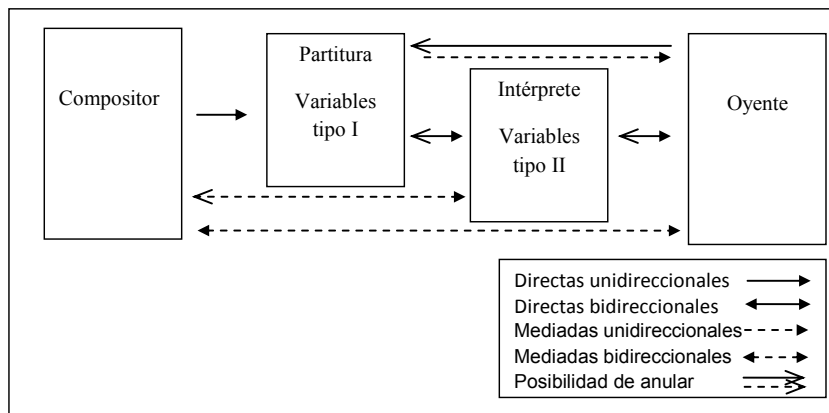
Compositor

Partitura

Variables tipo I

Intérprete

Variables tipo II

Oyente

Directas unidireccionales

Directas bidireccionales

Mediadas unidireccionales

Mediadas bidireccionales

Posibilidad de anular